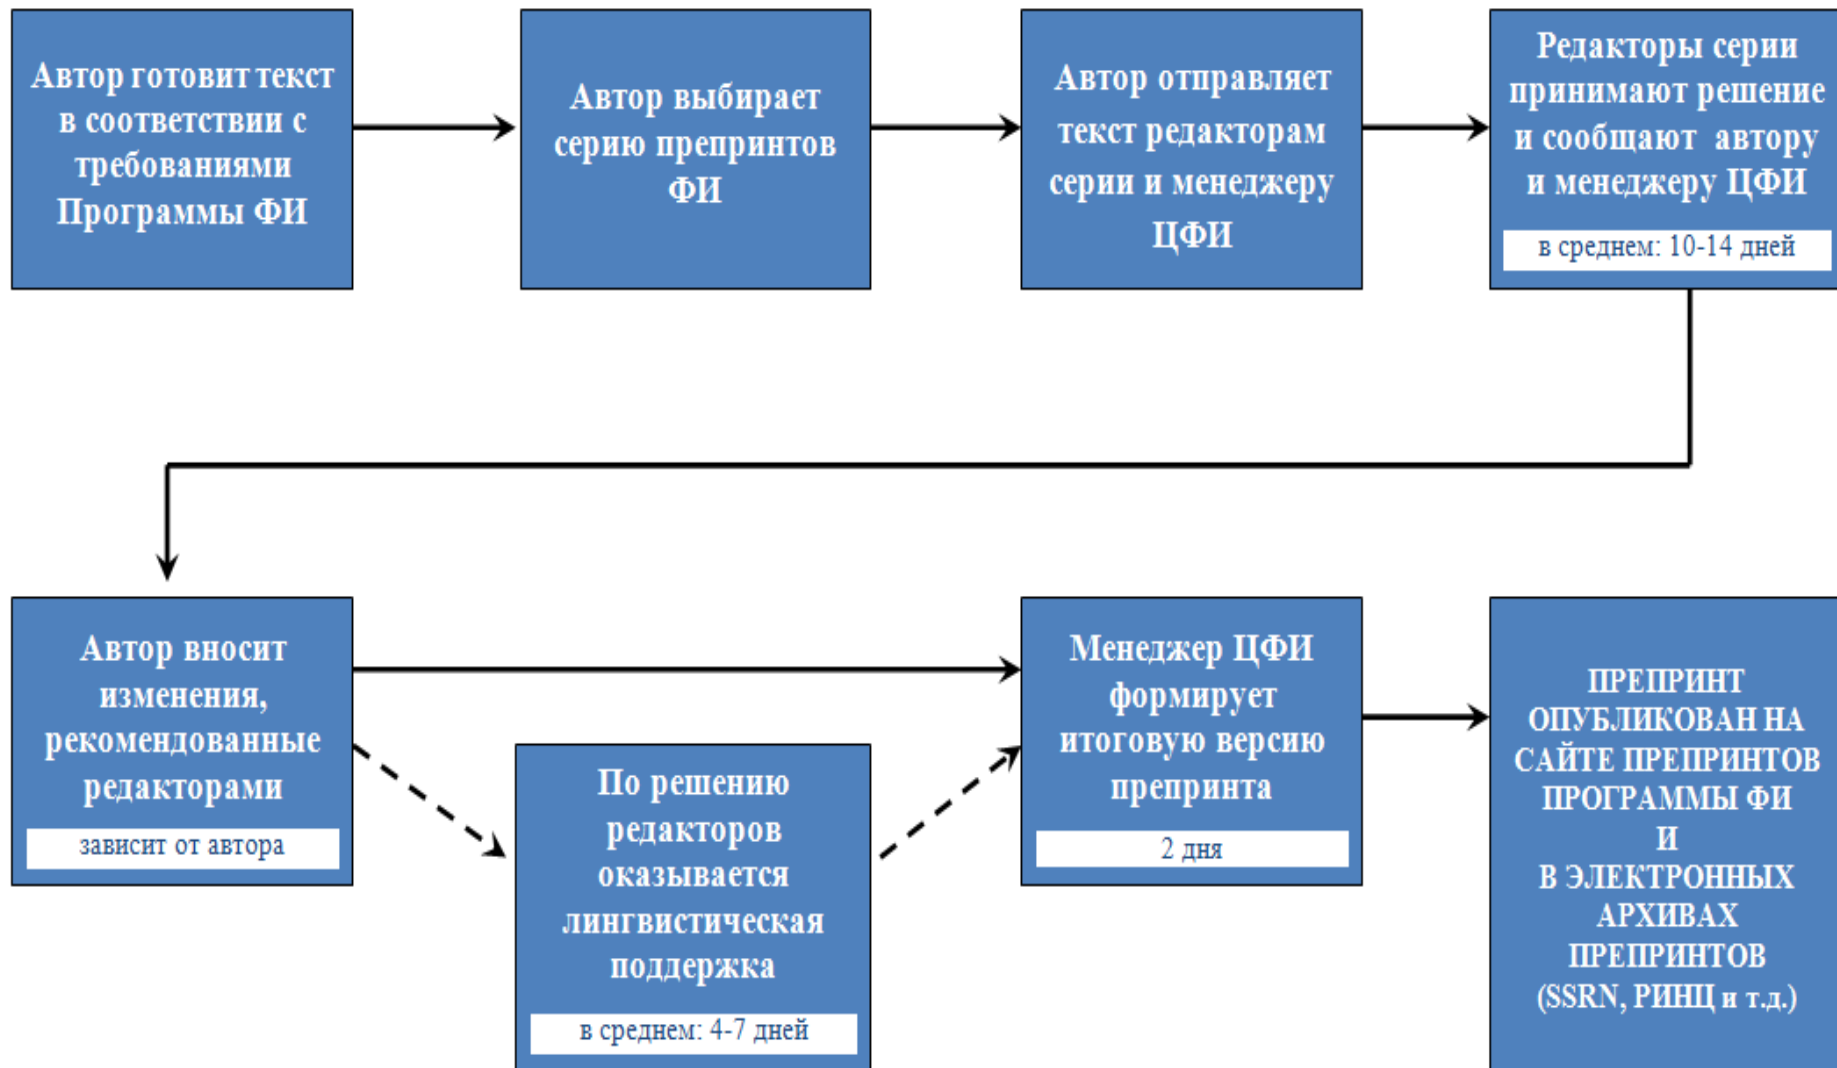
Автор готовит текст в соответствии с требованиями Программы ФИ

Автор выбирает серию препринтов ФИ

Автор отправляет текст редакторам серии и менеджеру ЦФИ

Редакторы серии принимают решение и сообщают автору и менеджеру ЦФИ

в среднем: 10-14 дней

Автор вносит изменения, рекомендованные редакторами

зависит от автора

По решению редакторов оказывается лингвистическая поддержка

в среднем: 4-7 дней

Менеджер ЦФИ формирует итоговую версию препринта

2 дня

ПРЕПРИНТ ОПУБЛИКОВАН НА САЙТЕ ПРЕПРИНТОВ ПРОГРАММЫ ФИ И В ЭЛЕКТРОННЫХ АРХИВАХ ПРЕПРИНТОВ (SSRN, РИНЦ и т.д.)